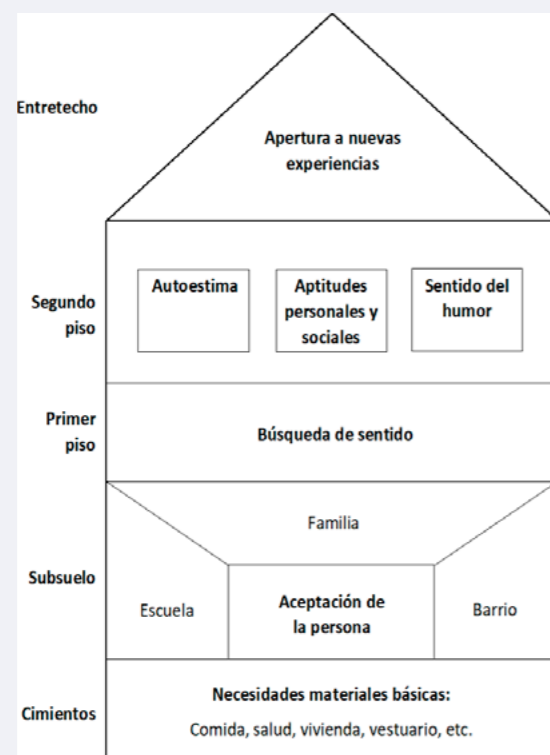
Entretecho

Apertura a nuevas experiencias

Segundo piso

Autoestima

Aptitudes personales y sociales

Sentido del humor

Primer piso

Búsqueda de sentido

Subsuelo

Familia

Escuela

Aceptación de la persona

Barrio

Cimientos

Necesidades materiales básicas:

Comida, salud, vivienda, vestuario, etc.